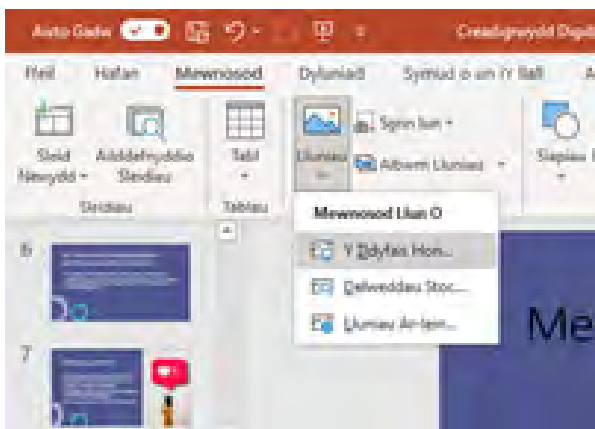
Auto Gadw ● Creadigrwydd Digi

Ffeil Hafan Mewnosod Dyluniad Symud o un i'r llall A

Sleid Newydd Ailddefnyddio Sleidiau Tabl Lluniau Sgrin lun Albwm Lluniau Siapiau

Sleidiau Tablau

Mewnosod Llun O

Y Ddyfais Hon...

Delweddau Stoc...

Lluniau Ar-lein...

6

7

Me